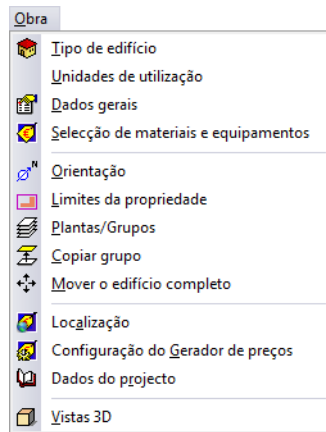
Obra

Tipo de edifício
Unidades de utilização
Dados gerais
Selecção de materiais e equipamentos
Orientação
Limites da propriedade
Plantas/Grupos
Copiar grupo
Mover o edifício completo
Localização
Configuração do Gerador de preços
Dados do projecto
Vistas 3D